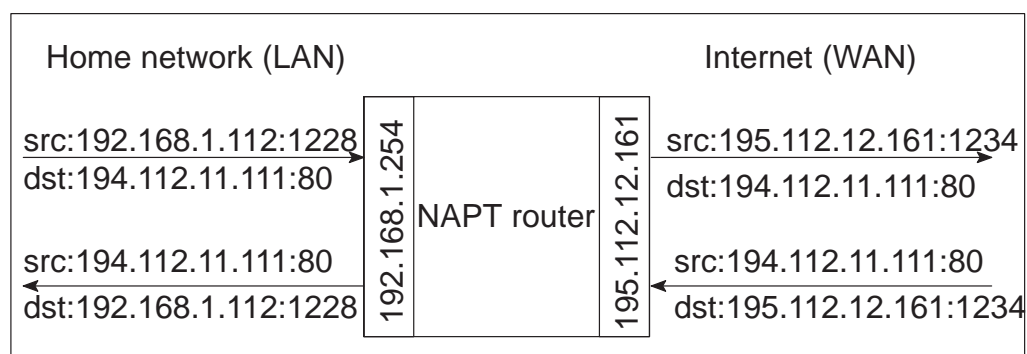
Home network (LAN)

Internet (WAN)

src:192.168.1.112:1228
dst:194.112.11.111:80

192.168.1.254

NAPT router

195.112.12.161

src:195.112.12.161:1234
dst:194.112.11.111:80

src:194.112.11.111:80
dst:192.168.1.112:1228

src:194.112.11.111:80
dst:195.112.12.161:1234